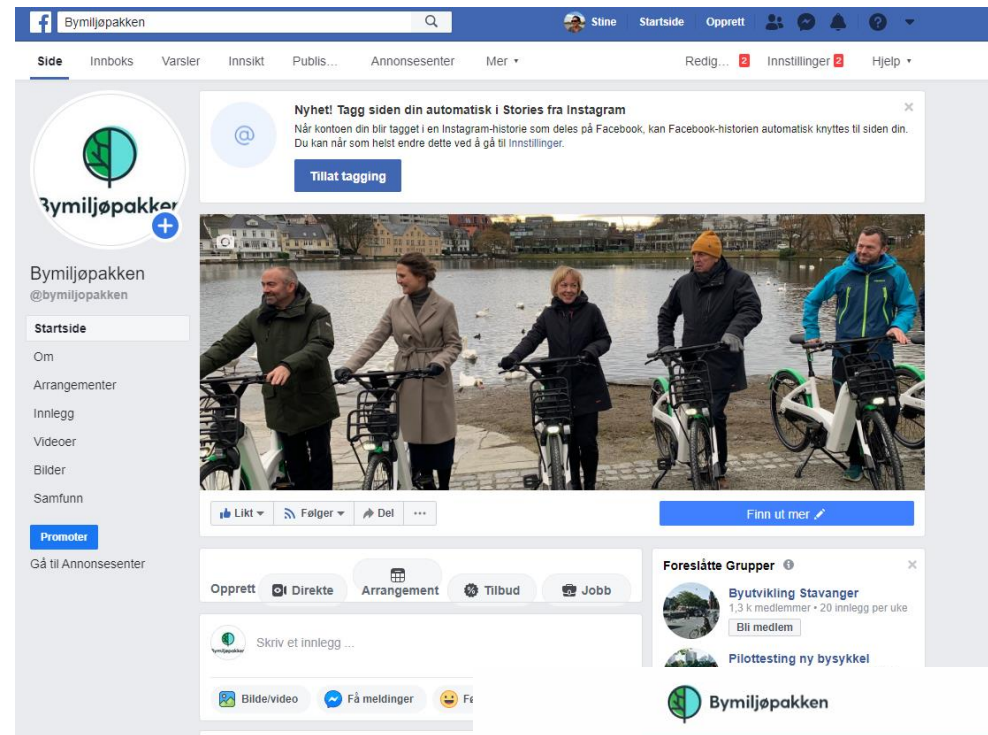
Bymiljøpakken

Stine Startside Opprett

Side Innboks Varsler Innsikt Publis... Annonsesenter Mer ▾ Redig... 2 Innstillinger 2 Hjelp ▾

Bymiljøpakken

Bymiljøpakken
@bymiljopakken

Startside
Om
Arrangementer
Innlegg
Videoer
Bilder
Samfunn

Promoter

Gå til Annonsesenter

Nyhet! Tagg siden din automatisk i Stories fra Instagram
Når kontoen din blir tagget i en Instagram-historie som deles på Facebook, kan Facebook-historien automatisk knyttes til siden din. Du kan når som helst endre dette ved å gå til Innstillinger.

Tillat tagging

Likt ▾ Følger ▾ Del ...

Finn ut mer

Opprett Direkte Arrangement Tilbud Jobb

Skriv et innlegg ...

Bilde/video Få meldinger Fe

Foreslåtte Grupper

Byutvikling Stavanger
1,3 k medlemmer • 20 innlegg per uke
Bli medlem

Pilottesting ny bysykkel

Bymiljøpakken